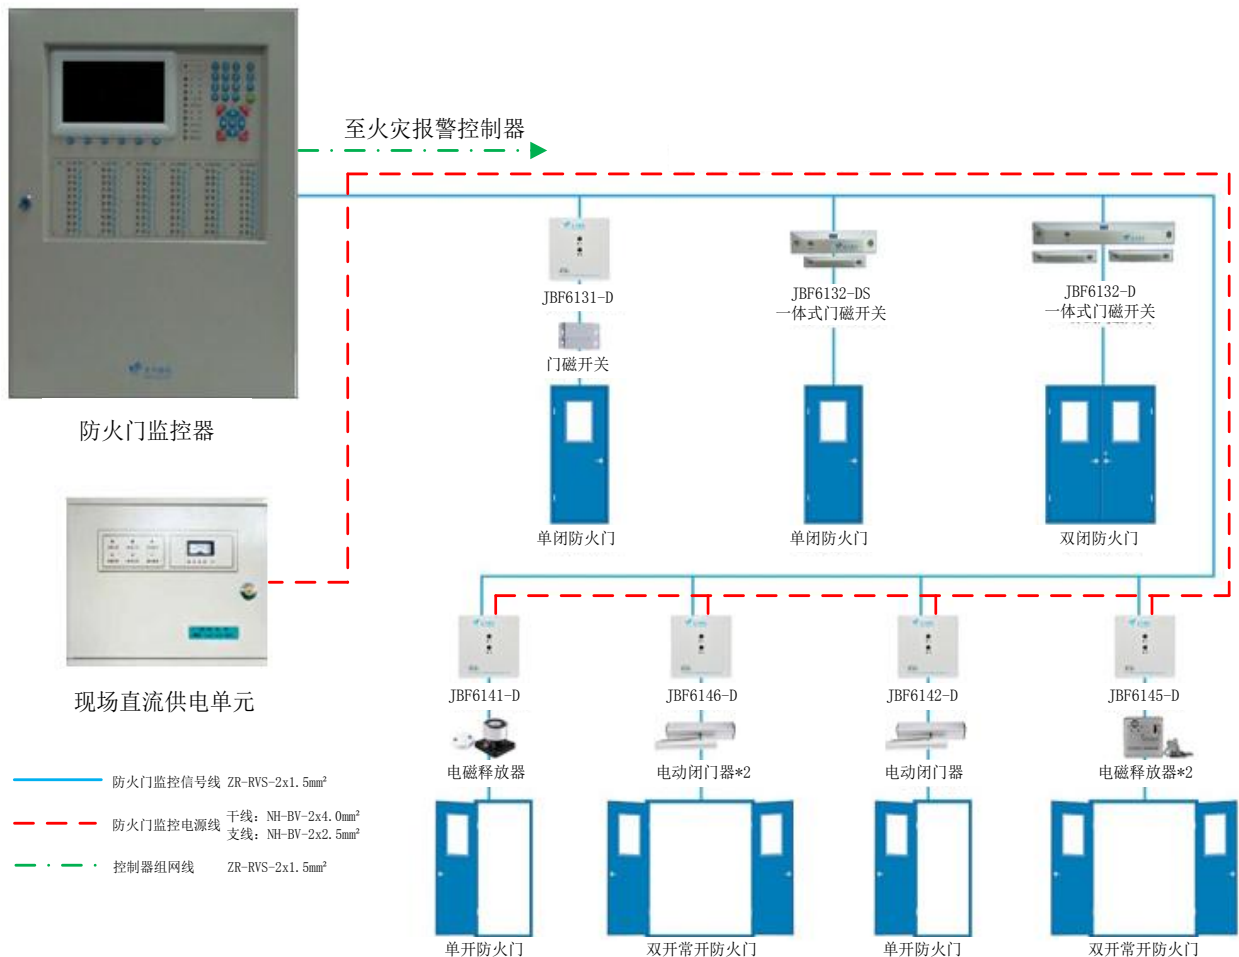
至火灾报警控制器

防火门监控器

现场直流供电单元

JBF6131-D

门磁开关

单闭防火门

JBF6132-DS
一体式门磁开关

单闭防火门

JBF6132-D
一体式门磁开关

双闭防火门

JBF6141-D

电磁释放器

单开防火门

JBF6146-D

电动闭门器*2

双开常开防火门

JBF6142-D

电动闭门器

单开防火门

JBF6145-D

电磁释放器*2

双开常开防火门

防火门监控信号线 ZR-RVS-2x1.5mm²

防火门监控电源线 干线：NH-BV-2x4.0mm²
支线：NH-BV-2x2.5mm²

控制器组网线 ZR-RVS-2x1.5mm²